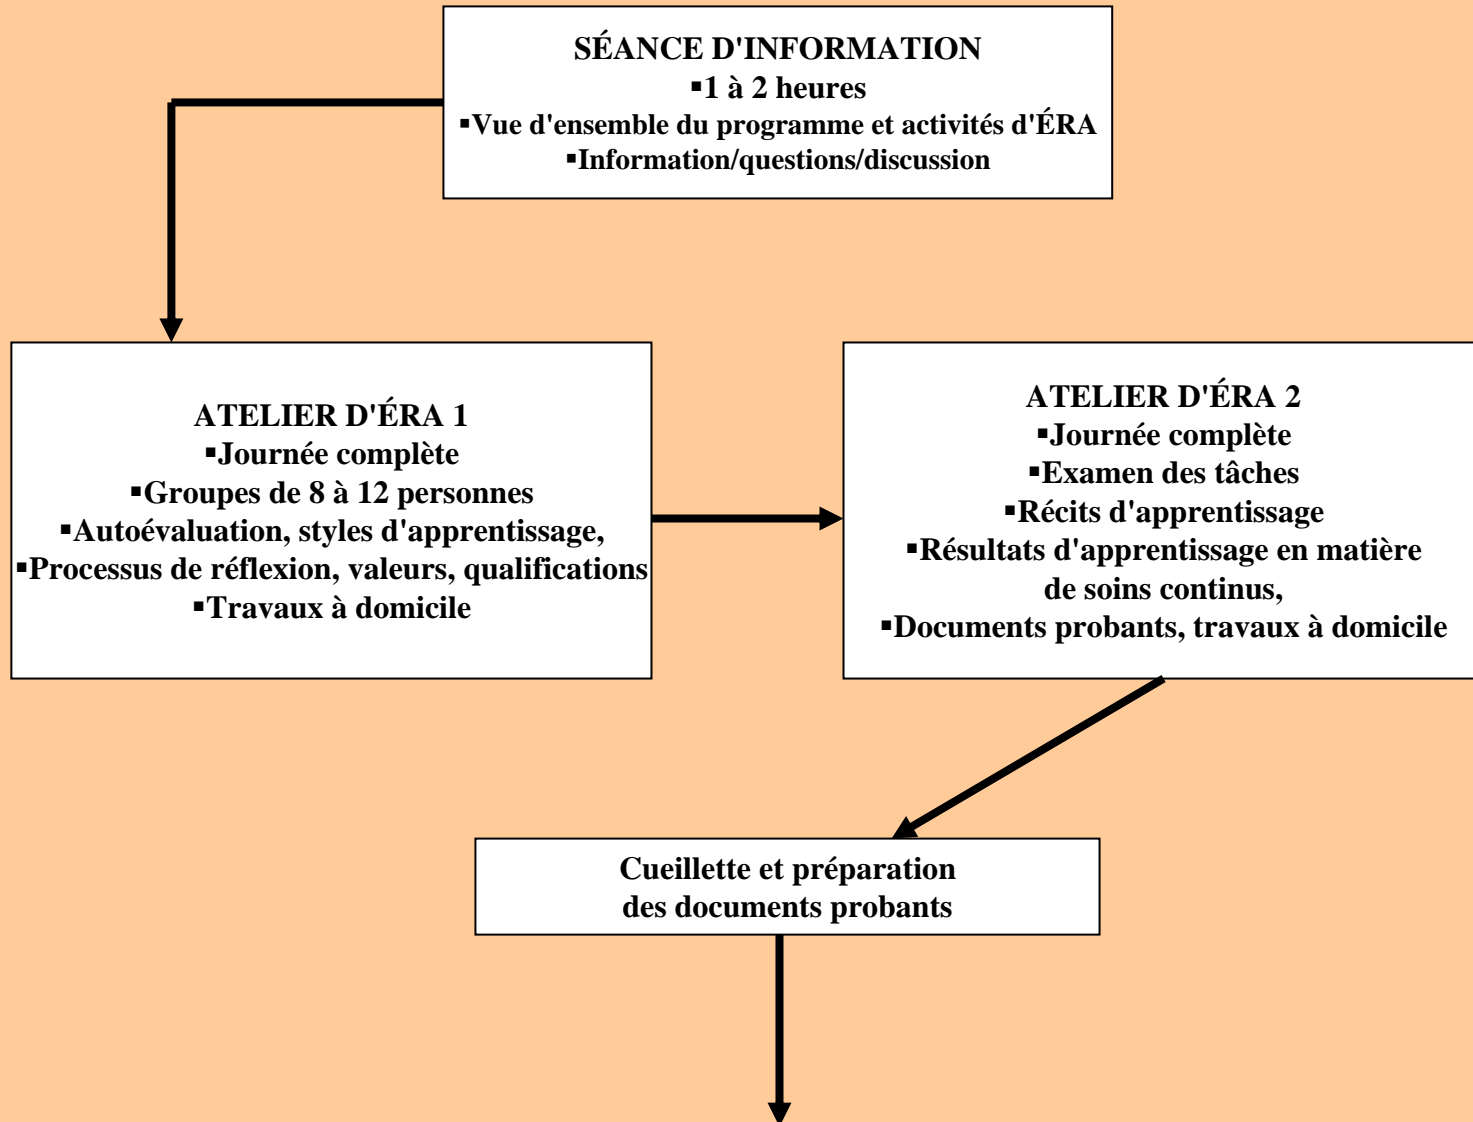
SÉANCE D'INFORMATION
▪1 à 2 heures
▪Vue d'ensemble du programme et activités d'ÉRA
▪Information/questions/discussion

ATELIER D'ÉRA 1
▪Journée complète
▪Groupes de 8 à 12 personnes
▪Autoévaluation, styles d'apprentissage,
▪Processus de réflexion, valeurs, qualifications
▪Travaux à domicile

ATELIER D'ÉRA 2
▪Journée complète
▪Examen des tâches
▪Récits d'apprentissage
▪Résultats d'apprentissage en matière de soins continus,
▪Documents probants, travaux à domicile

Cueillette et préparation des documents probants